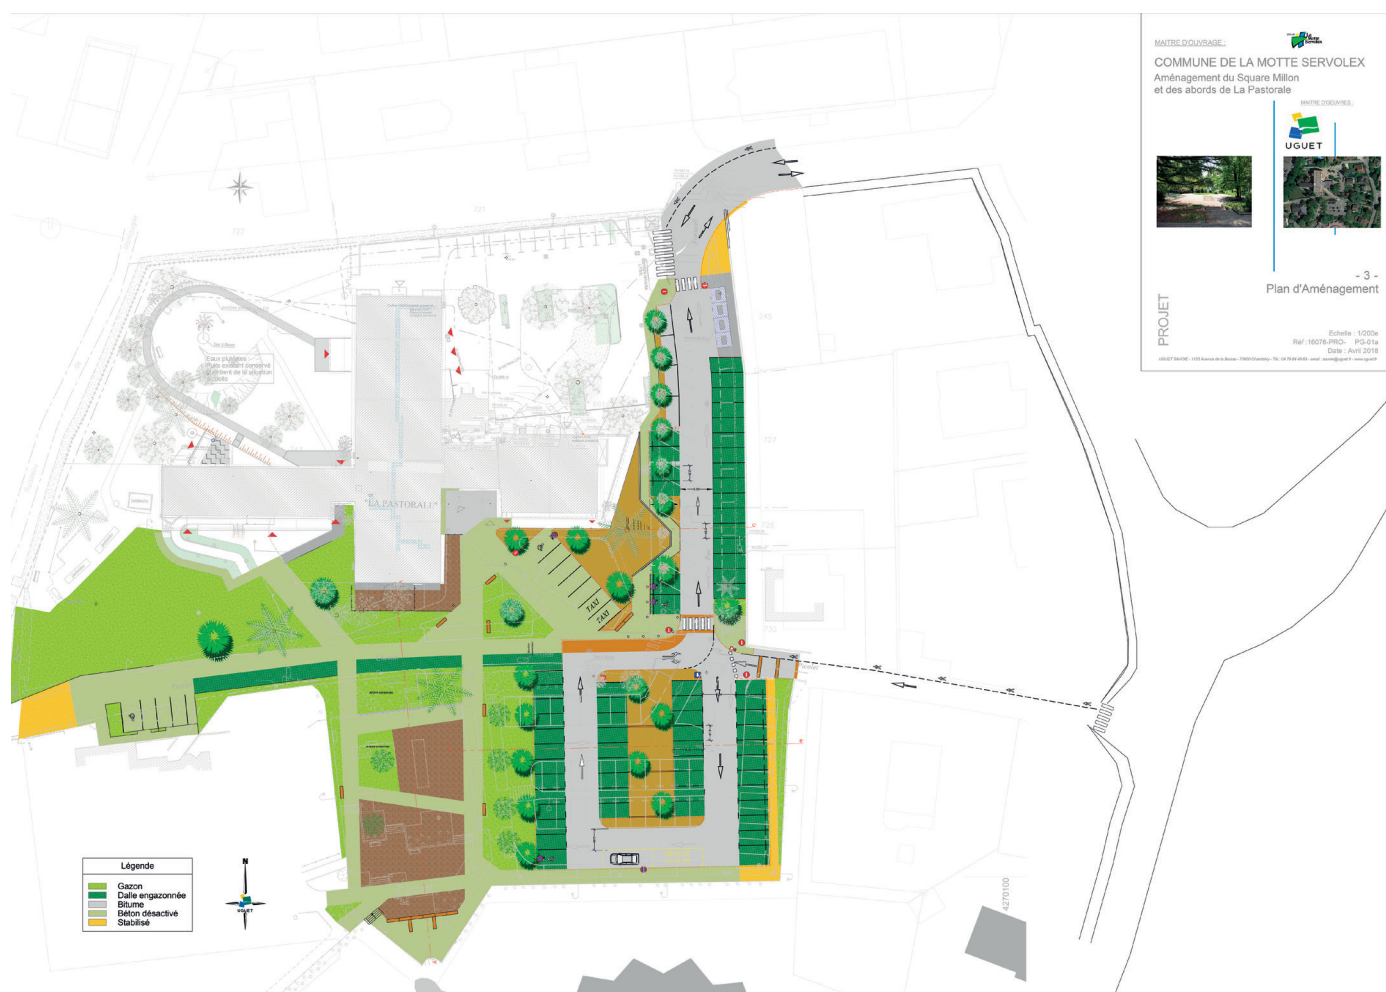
MAITRE D'OUVRAGE :

COMMUNE DE LA MOTTE SERVOLEX
Aménagement du Square Millon et des abords de La Pastorale

MAITRE D'OEUVRES :

UGUET

- 3 -
Plan d'Aménagement

PROJET

Echelle : 1/200e
Ref : 16076-PRO- PG-01a
Date : Avril 2018

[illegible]

LA PASTORALE

TAXI
TAXI

4270100

Légende
Gazon
Dalle engazonnée
Bitume
Béton désactivé
Stabilisé

N
UGUET